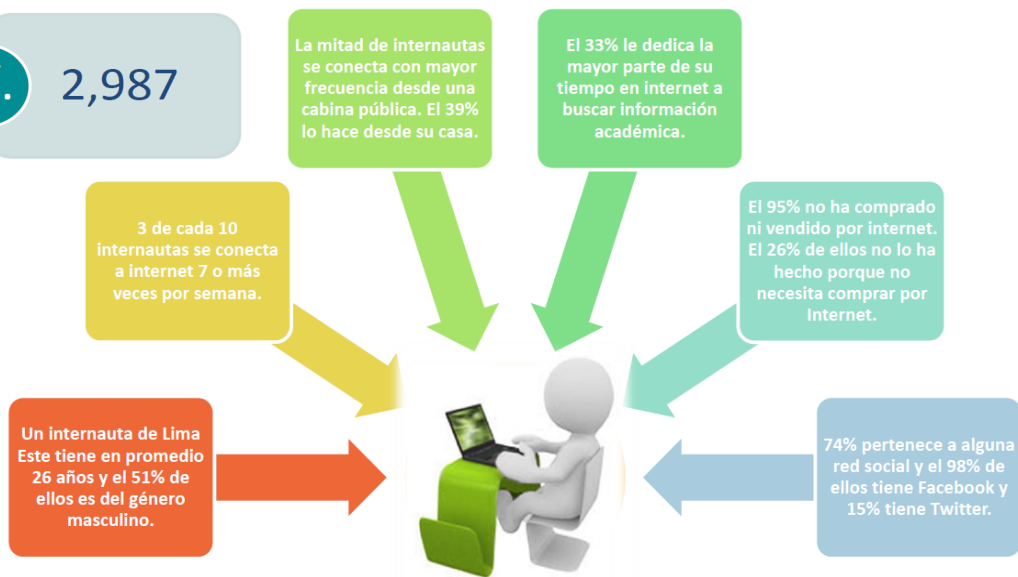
2,987

La mitad de internautas se conecta con mayor frecuencia desde una cabina pública. El 39% lo hace desde su casa.

El 33% le dedica la mayor parte de su tiempo en internet a buscar información académica.

3 de cada 10 internautas se conecta a internet 7 o más veces por semana.

El 95% no ha comprado ni vendido por internet. El 26% de ellos no lo ha hecho porque no necesita comprar por Internet.

Un internauta de Lima Este tiene en promedio 26 años y el 51% de ellos es del género masculino.

74% pertenece a alguna red social y el 98% de ellos tiene Facebook y 15% tiene Twitter.